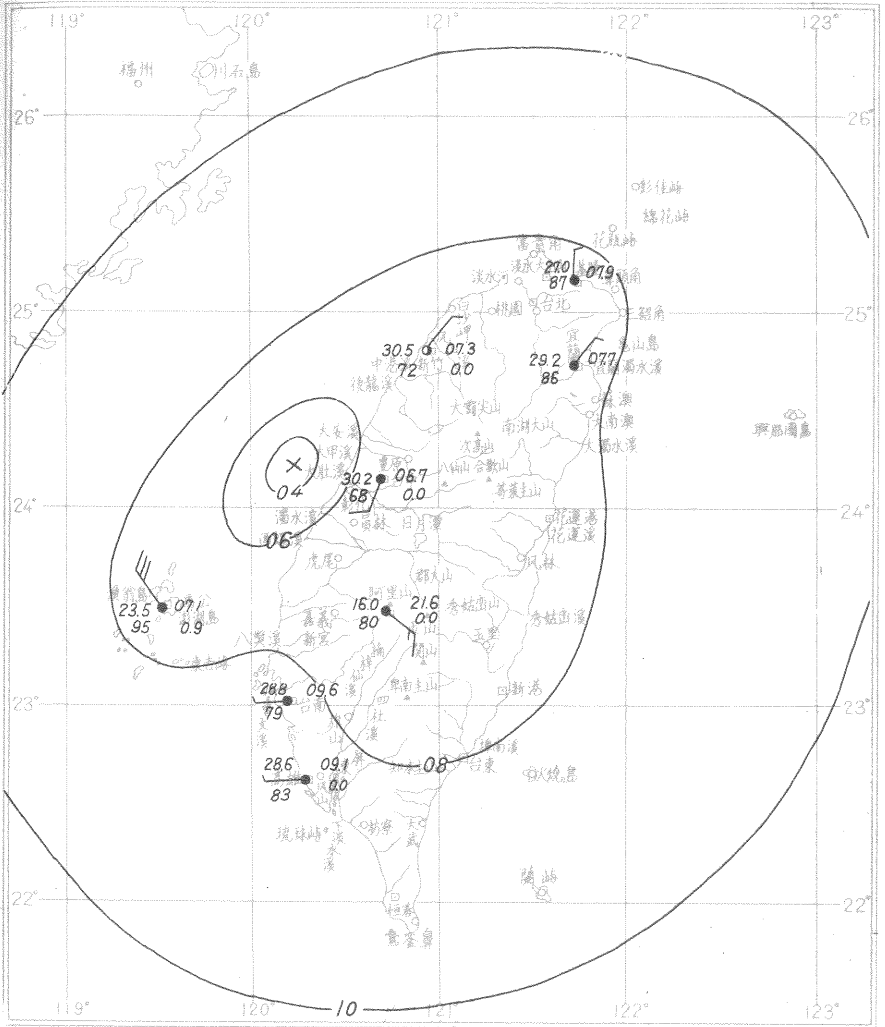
119°
120°
121°
122°
123°
26°
25°
24°
23°
22°
福州
川石島
彭佳嶼
棉花嶼
花瓶嶼
富貴角
淡水
基隆
鼻頭角
淡水河
台北
桃園
三貂角
宜蘭
龜山島
蘇澳
南澳
大南澳
與那國島
大霸尖山
南湖大山
次高山
合歡山
能高山
奇萊主山
後龍溪
大安溪
大甲溪
大肚溪
濁水溪
豐原
日月潭
員林
花蓮港
花蓮溪
鳳林
虎尾
澎湖島
新高山
阿里山
秀姑巒山
秀姑巒溪
嘉義
新營
八掌溪
玉里
新港
台南
關山
卑南主山
卑南溪
台東
火燒島
琉球嶼
恆春
鵝鑾鼻
蘭嶼
27.0
07.9
87
30.5
07.3
72
0.0
29.2
07.7
86
30.2
05.7
68
0.0
23.5
07.1
95
0.9
16.0
21.6
80
0.0
28.8
09.6
79
28.6
09.1
83
0.0
04
06
08
10